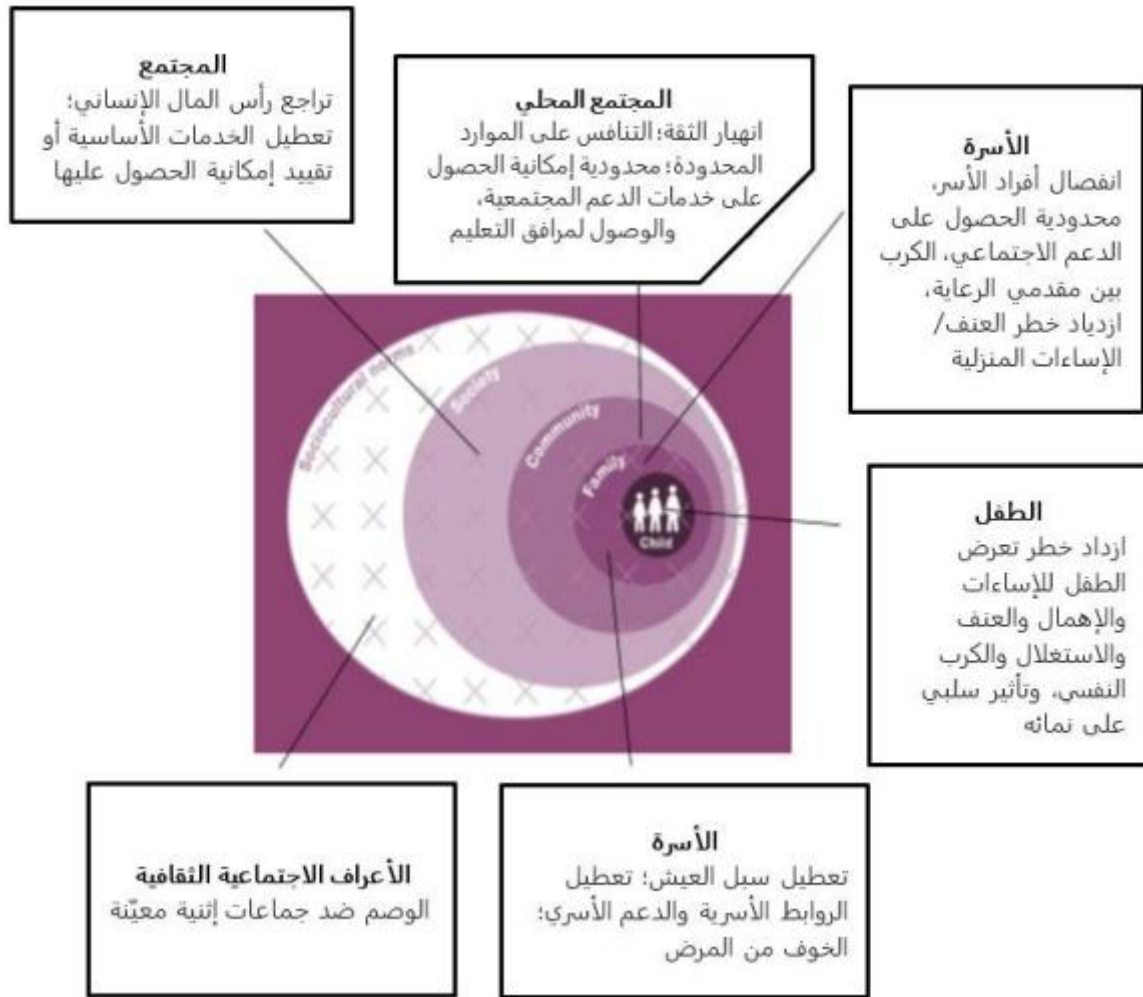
المجتمع
تراجع رأس المال الإنساني؛ تعطيل الخدمات الأساسية أو تقييد إمكانية الحصول عليها

المجتمع المحلي
انهيار الثقة؛ التنافس على الموارد المحدودة؛ محدودية إمكانية الحصول على خدمات الدعم المجتمعية، والوصول لمرافق التعليم

الأسرة
انفصال أفراد الأسر، محدودية الحصول على الدعم الاجتماعي، الكرب بين مقدمي الرعاية، ازدياد خطر العنف/ الإساءات المنزلية

Sociocultural norms
Society
Community
Family
Child

الطفل
ازدياد خطر تعرض الطفل للإساءات والإهمال والعنف والاستغلال والكرب النفسي، وتأثير سلبي على نمائه

الأعراف الاجتماعية الثقافية
الوصم ضد جماعات إثنية معيّنة

الأسرة
تعطيل سبل العيش؛ تعطيل الروابط الأسرية والدعم الأسري؛ الخوف من المرض